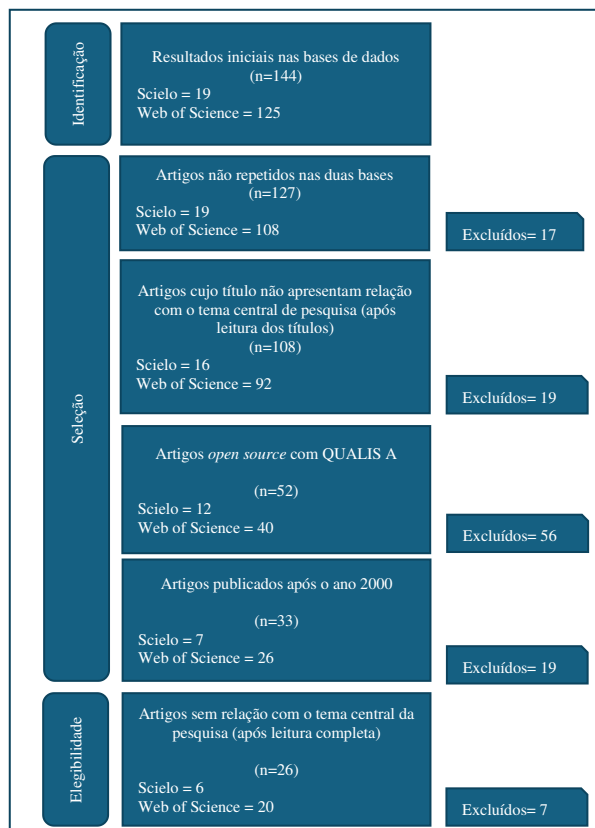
Identificação

Resultados iniciais nas bases de dados
(n=144)
Scielo = 19
Web of Science = 125

Seleção

Artigos não repetidos nas duas bases
(n=127)
Scielo = 19
Web of Science = 108

Excluídos= 17

Artigos cujo título não apresentam relação com o tema central de pesquisa (após leitura dos títulos)
(n=108)
Scielo = 16
Web of Science = 92

Excluídos= 19

Artigos *open source* com QUALIS A
(n=52)
Scielo = 12
Web of Science = 40

Excluídos= 56

Artigos publicados após o ano 2000
(n=33)
Scielo = 7
Web of Science = 26

Excluídos= 19

Elegibilidade

Artigos sem relação com o tema central da pesquisa (após leitura completa)
(n=26)
Scielo = 6
Web of Science = 20

Excluídos= 7